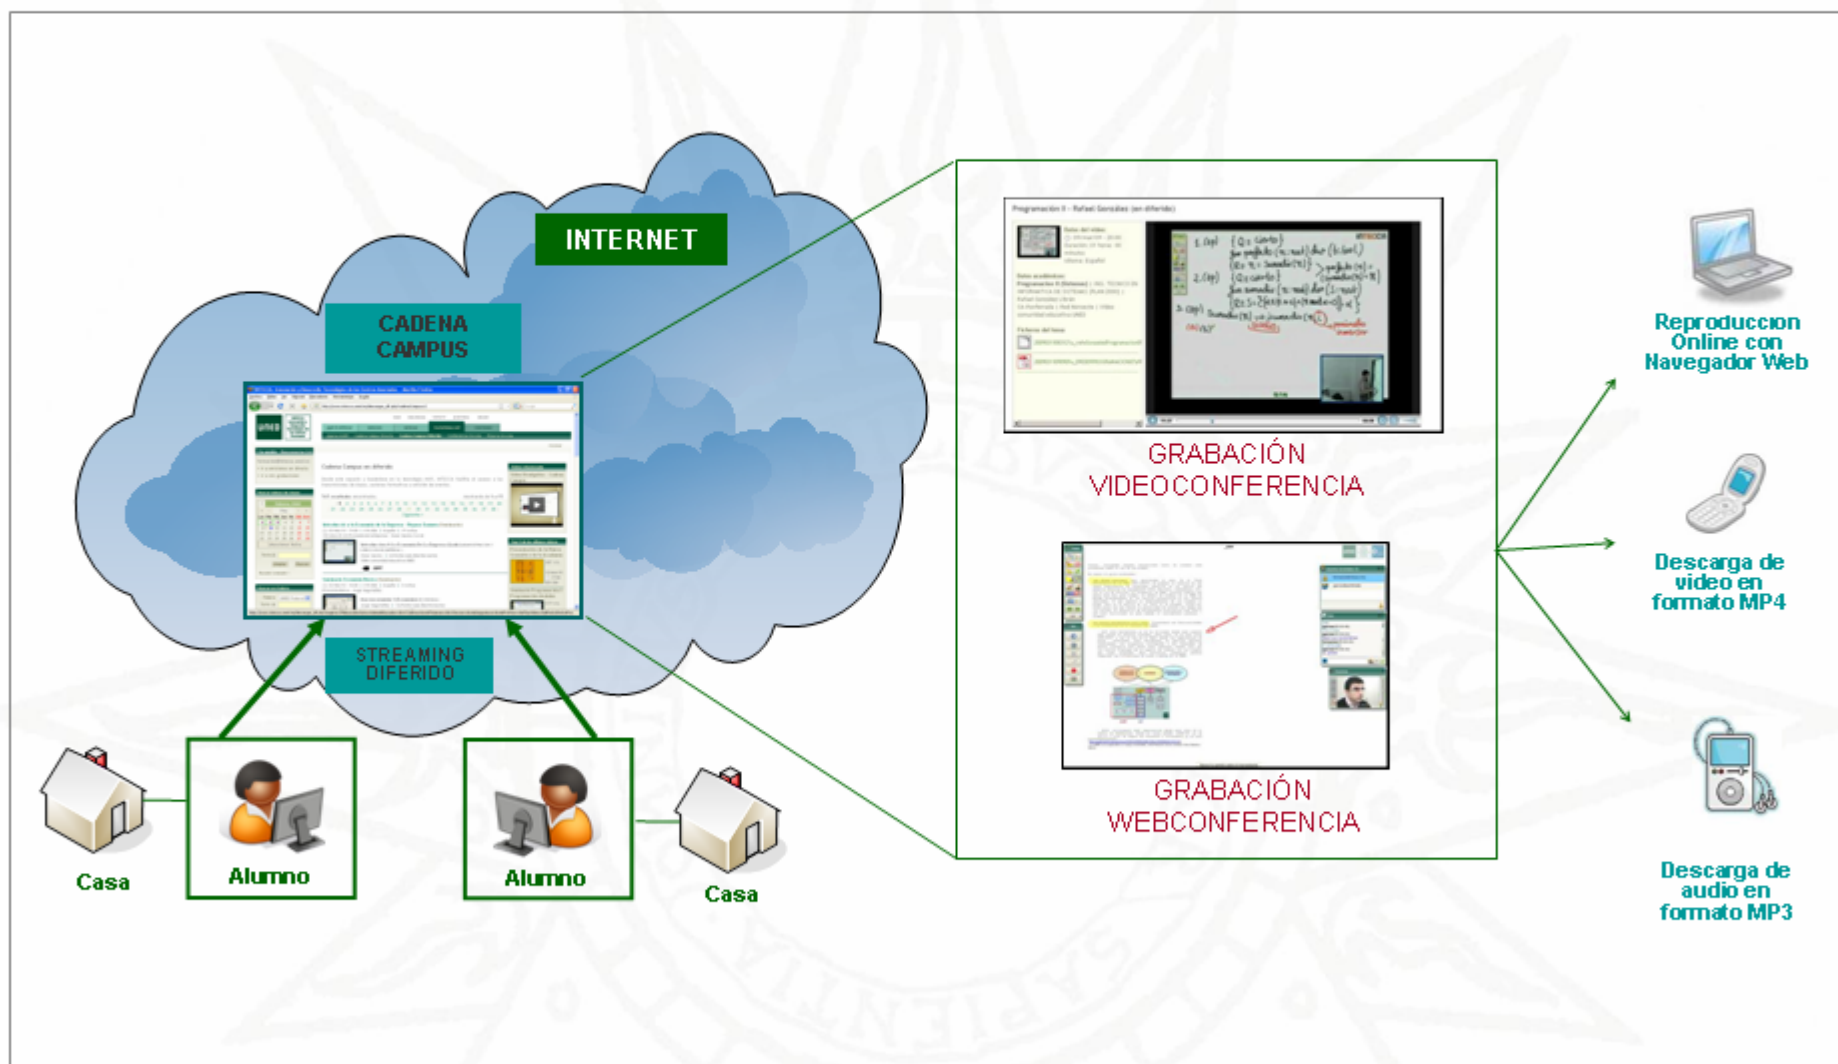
INTERNET

CADENA CAMPUS

STREAMING DIFERIDO

Casa

Alumno

Alumno

Casa

GRABACIÓN VIDEOCONFERENCIA

GRABACIÓN WEBCONFERENCIA

Reproduccion Online con Navegador Web

Descarga de video en formato MP4

Descarga de audio en formato MP3